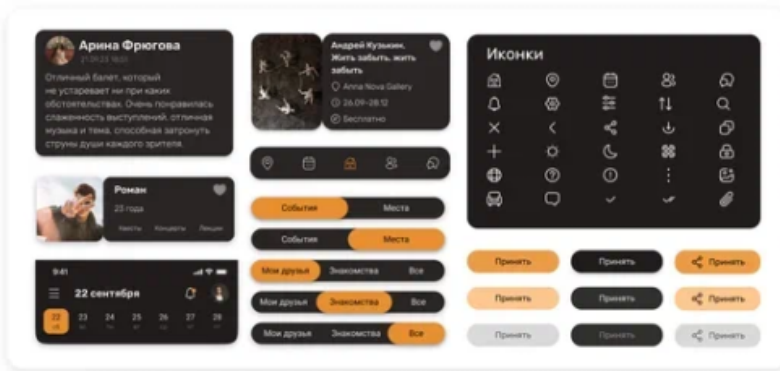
Арина Фрюгова
21.09.23 18:03

Отличный балет, который не устаревает ни при каких обстоятельствах. Очень понравилась слаженность выступлений, отличная музыка и тема, способная затронуть струны души каждого зрителя.

Андрей Кузькин. Жить забыть, жить забыть
Anna Nova Gallery
26.09–28.12
Бесплатно

Иконки

Роман
23 года
Квесты Концерты Лекции

События Места
События Места
Мои друзья Знакомства Все
Мои друзья Знакомства Все
Мои друзья Знакомства Все

9:41
22 сентября
22 23 24 25 26 27 28

Принять Принять Принять
Принять Принять Принять
Принять Принять Принять